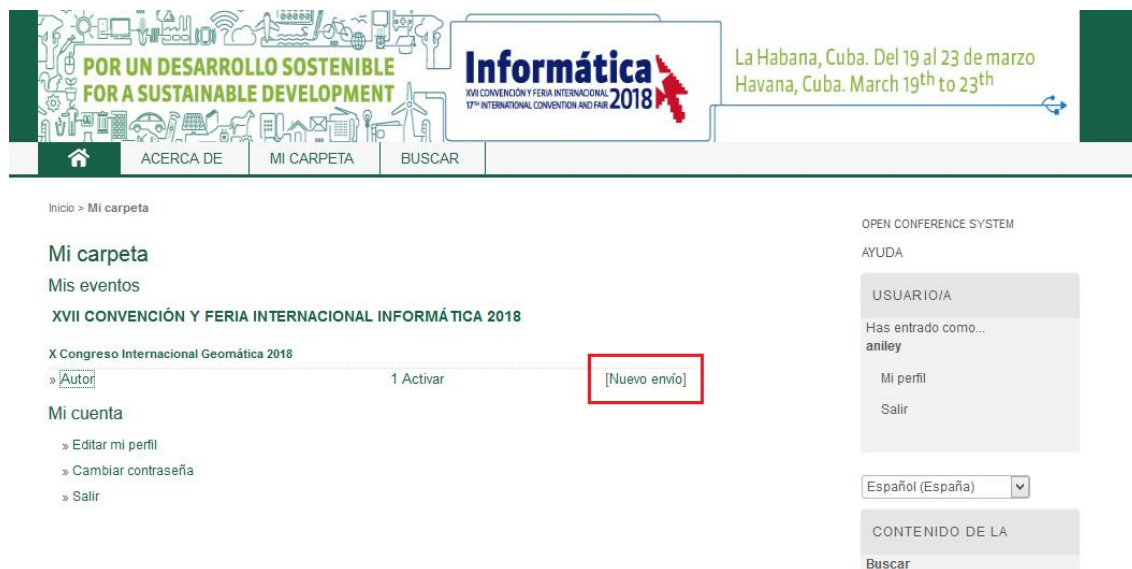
POR UN DESARROLLO SOSTENIBLE
FOR A SUSTAINABLE DEVELOPMENT

Informática
XVII CONVENCIÓN Y FERIA INTERNACIONAL
17TH INTERNATIONAL CONVENTION AND FAIR 2018

La Habana, Cuba. Del 19 al 23 de marzo
Havana, Cuba. March 19th to 23th

ACERCA DE | MI CARPETA | BUSCAR

Inicio > Mi carpeta

Mi carpeta

Mis eventos

XVII CONVENCIÓN Y FERIA INTERNACIONAL INFORMÁTICA 2018

X Congreso Internacional Geomática 2018

» Autor 1 Activar [Nuevo envío]

Mi cuenta

» Editar mi perfil
» Cambiar contraseña
» Salir

OPEN CONFERENCE SYSTEM
AYUDA

USUARIO/A
Has entrado como...
aniley
Mi perfil
Salir

Español (España)

CONTENIDO DE LA

Buscar